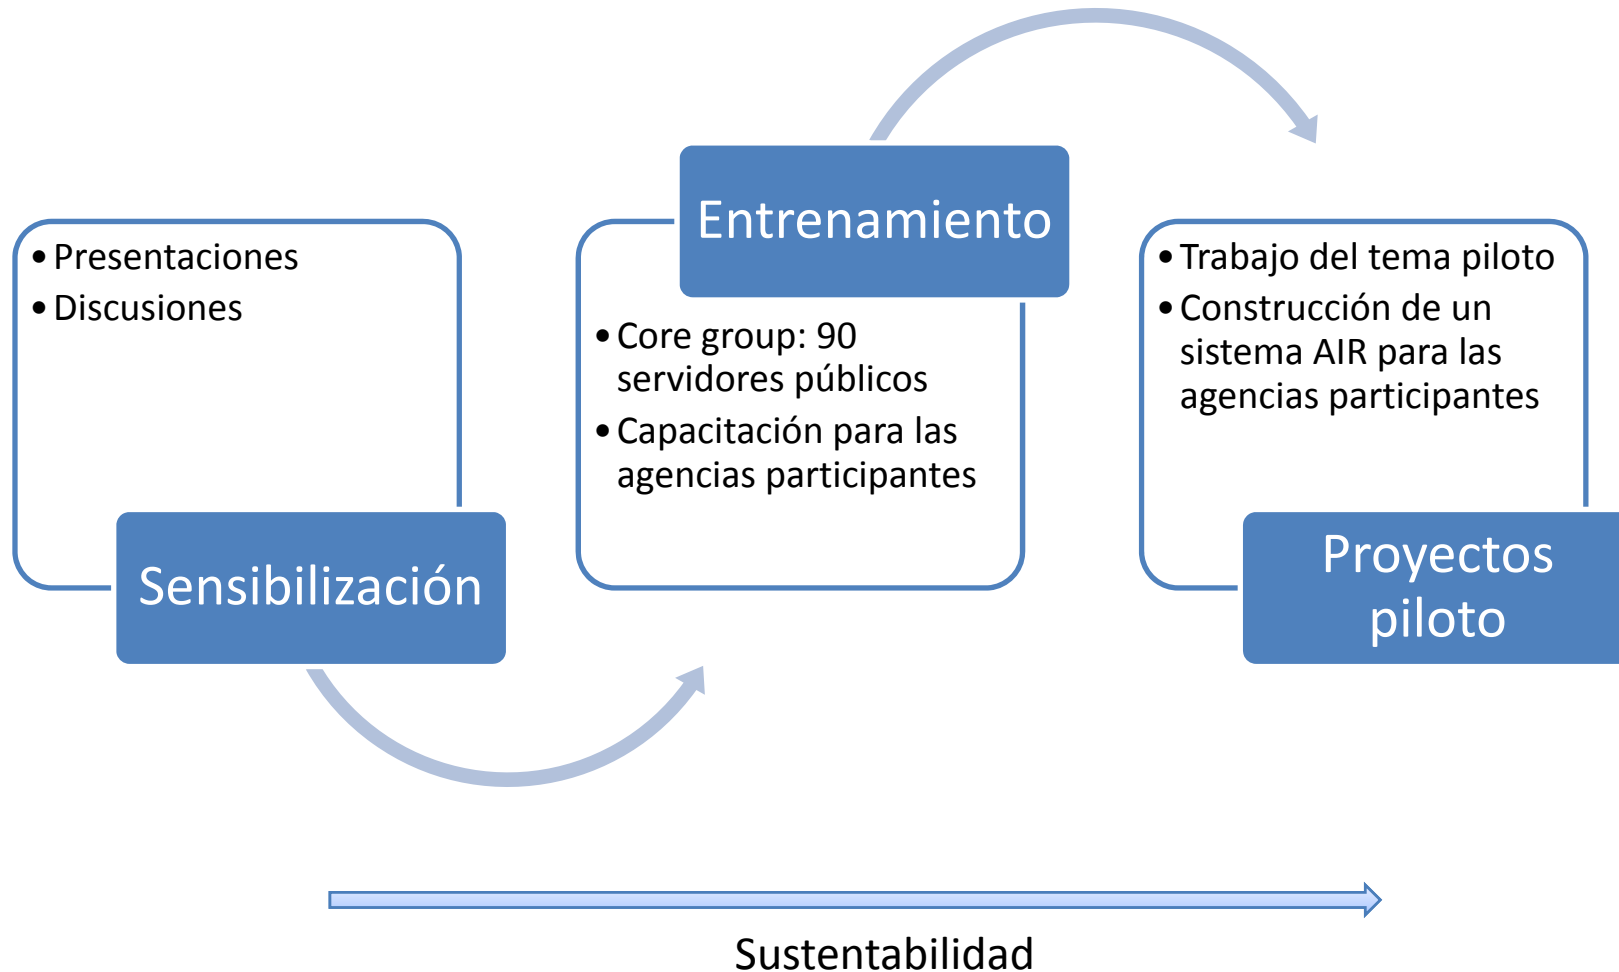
• Presentaciones
• Discusiones

Sensibilización

Entrenamiento

• Core group: 90 servidores públicos
• Capacitación para las agencias participantes

• Trabajo del tema piloto
• Construcción de un sistema AIR para las agencias participantes

Proyectos piloto

Sustentabilidad